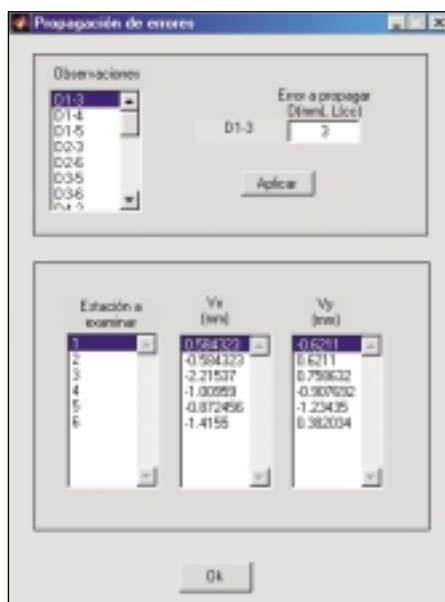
Propagación de errores

Observaciones

D1-3
D1-4
D1-5
D2-3
D2-6
D3-5
D3-6
D4-2

Error a propagar D(mm), L(cc)

D1-3

3

Aplicar

Estación a examinar

1
2
3
4
5
6

Vx (mm)

0.584323
-0.584323
-2.21537
-1.00959
-0.872456
-1.4155

Vy (mm)

-0.6211
0.6211
0.759632
-0.907632
-1.23435
0.382034

Ok